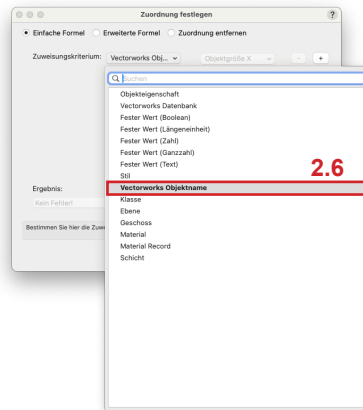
Zuordnung festlegen

?

Einfache Formel

Erweiterte Formel

Zuordnung entfernen

Zuweisungskriterium:

Vectorworks Obj...

Objektgröße X

-

+

Suchen

Objekteigenschaft

Vectorworks Datenbank

Fester Wert (Boolean)

Fester Wert (Längeneinheit)

Fester Wert (Zahl)

Fester Wert (Ganzzahl)

Fester Wert (Text)

Stil

2.6

Vectorworks Objektname

Klasse

Ebene

Geschoss

Material

Material Record

Schicht

Ergebnis:

Kein Fehler!

Bestimmen Sie hier die Zuw